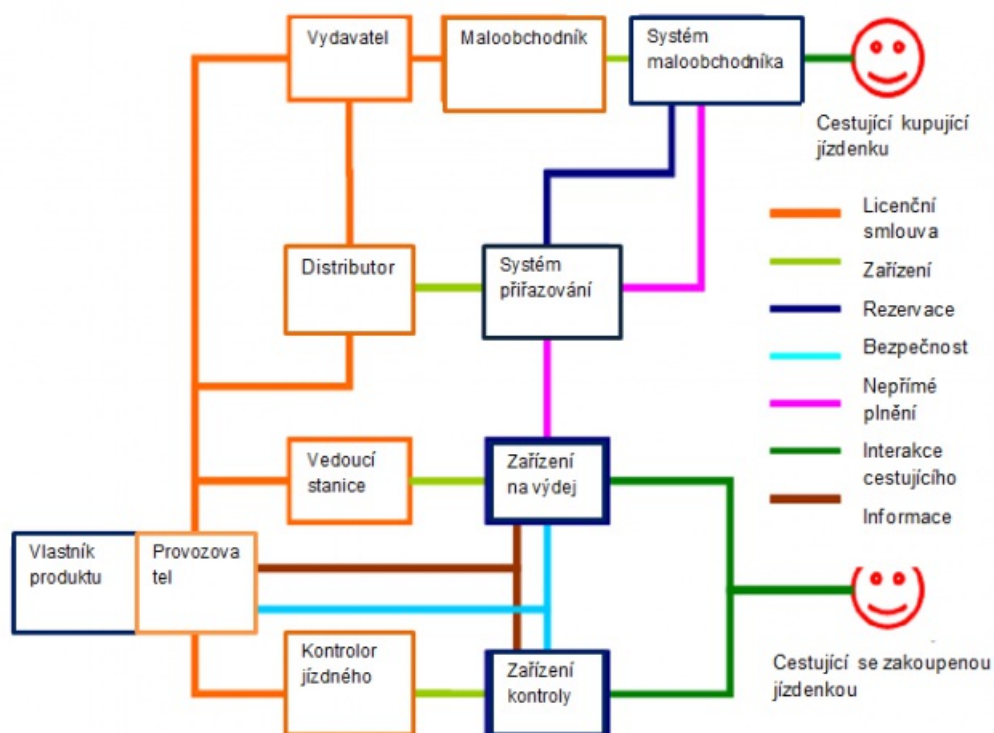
Vydavatel

Maloobchodník

Systém maloobchodníka

Cestující kupující jízdenku

Licenční smlouva

Zařízení

Rezervace

Bezpečnost

Nepřímé plnění

Interakce cestujícího

Informace

Distributor

Systém přiřazování

Vedoucí stanice

Zařízení na výdej

Vlastník produktu

Provozova tel

Kontrolor jízdného

Zařízení kontroly

Cestující se zakoupenou jízdenkou